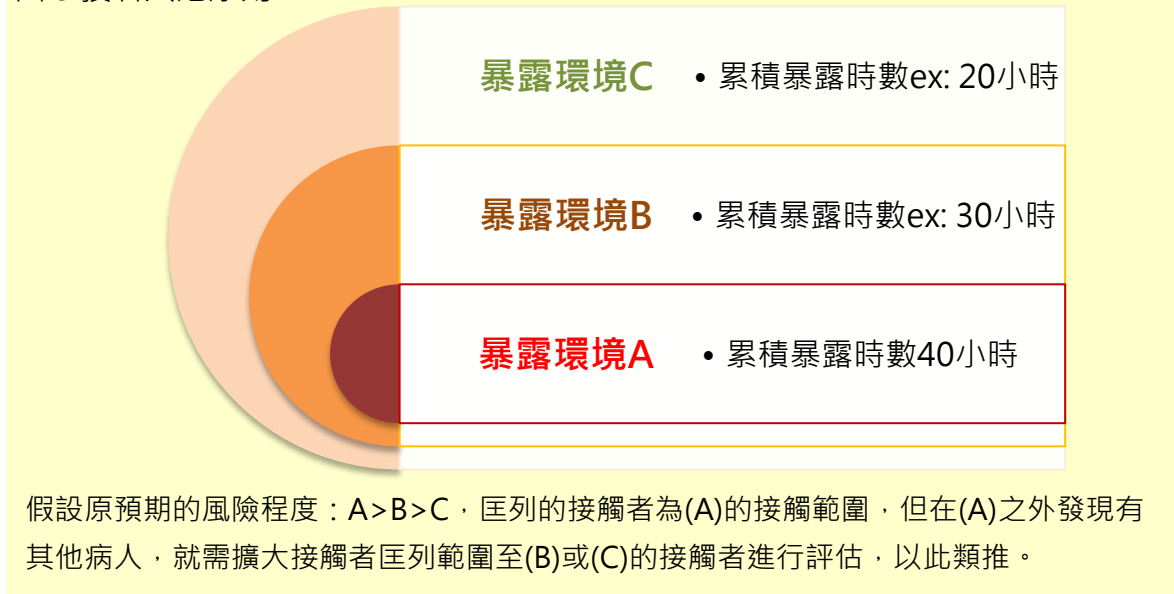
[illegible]

暴露環境C • 累積暴露時數ex: 20小時

暴露環境B • 累積暴露時數ex: 30小時

暴露環境A • 累積暴露時數40小時

假設原預期的風險程度：A>B>C，匡列的接觸者為(A)的接觸範圍，但在(A)之外發現有其他病人，就需擴大接觸者匡列範圍至(B)或(C)的接觸者進行評估，以此類推。